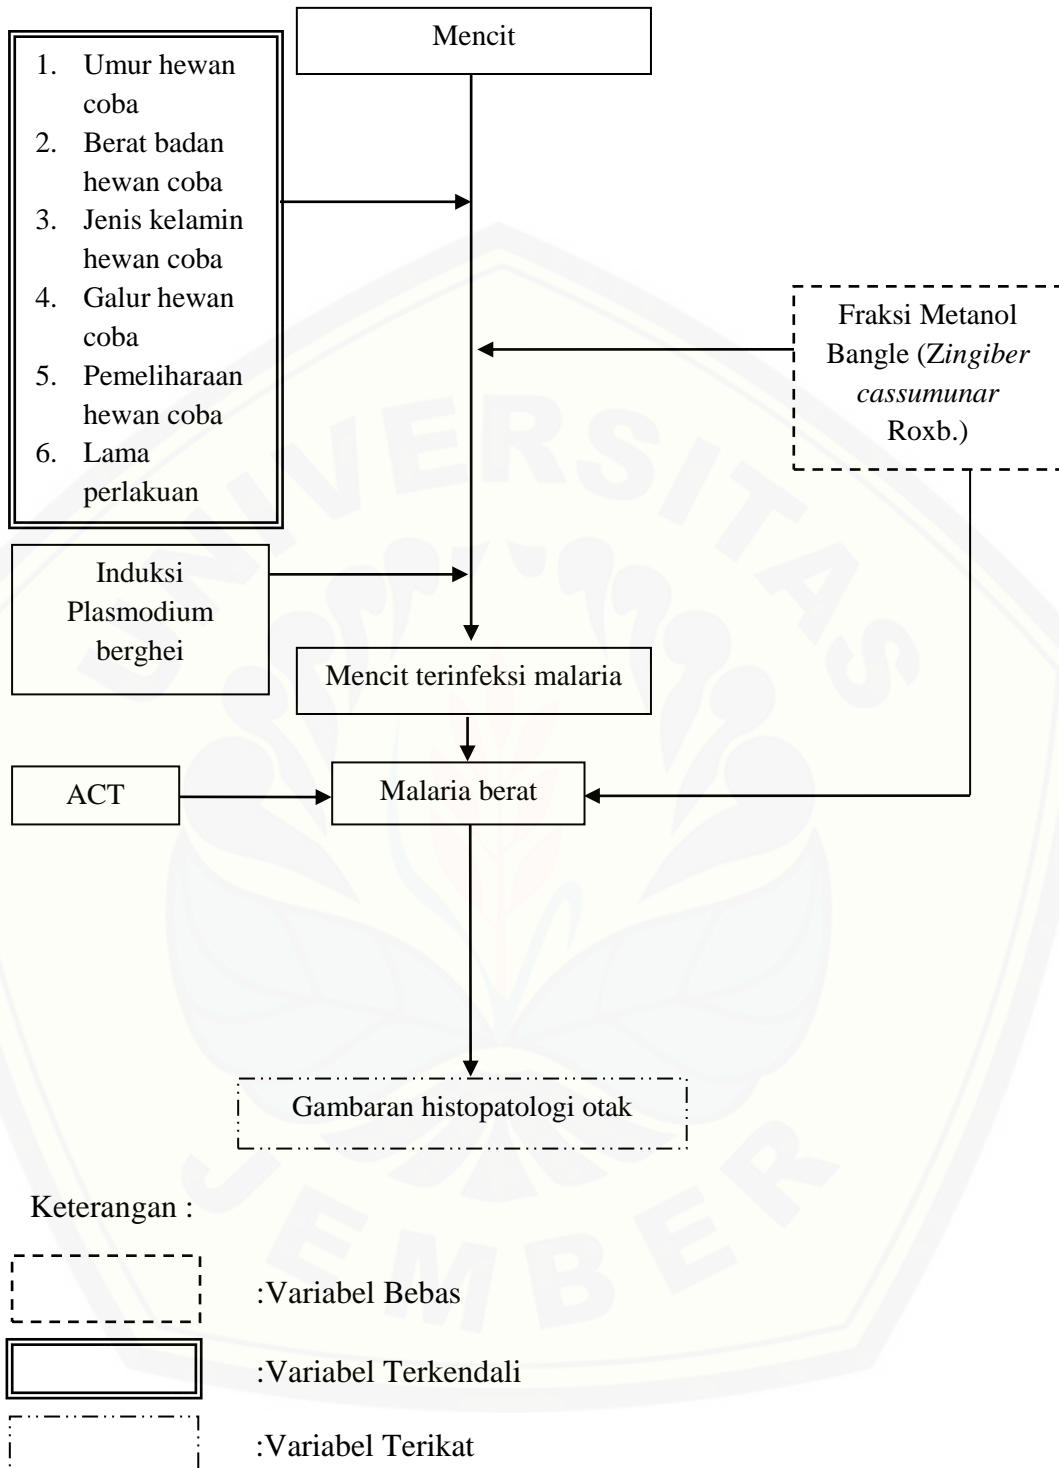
Mencit

1. Umur hewan coba
2. Berat badan hewan coba
3. Jenis kelamin hewan coba
4. Galur hewan coba
5. Pemeliharaan hewan coba
6. Lama perlakuan

Fraksi Metanol Bangle (Zingiber cassumunar Roxb.)

Induksi Plasmodium berghei

Mencit terinfeksi malaria

ACT

Malaria berat

Gambaran histopatologi otak

Keterangan :

:Variabel Bebas

:Variabel Terkendali

:Variabel Terikat